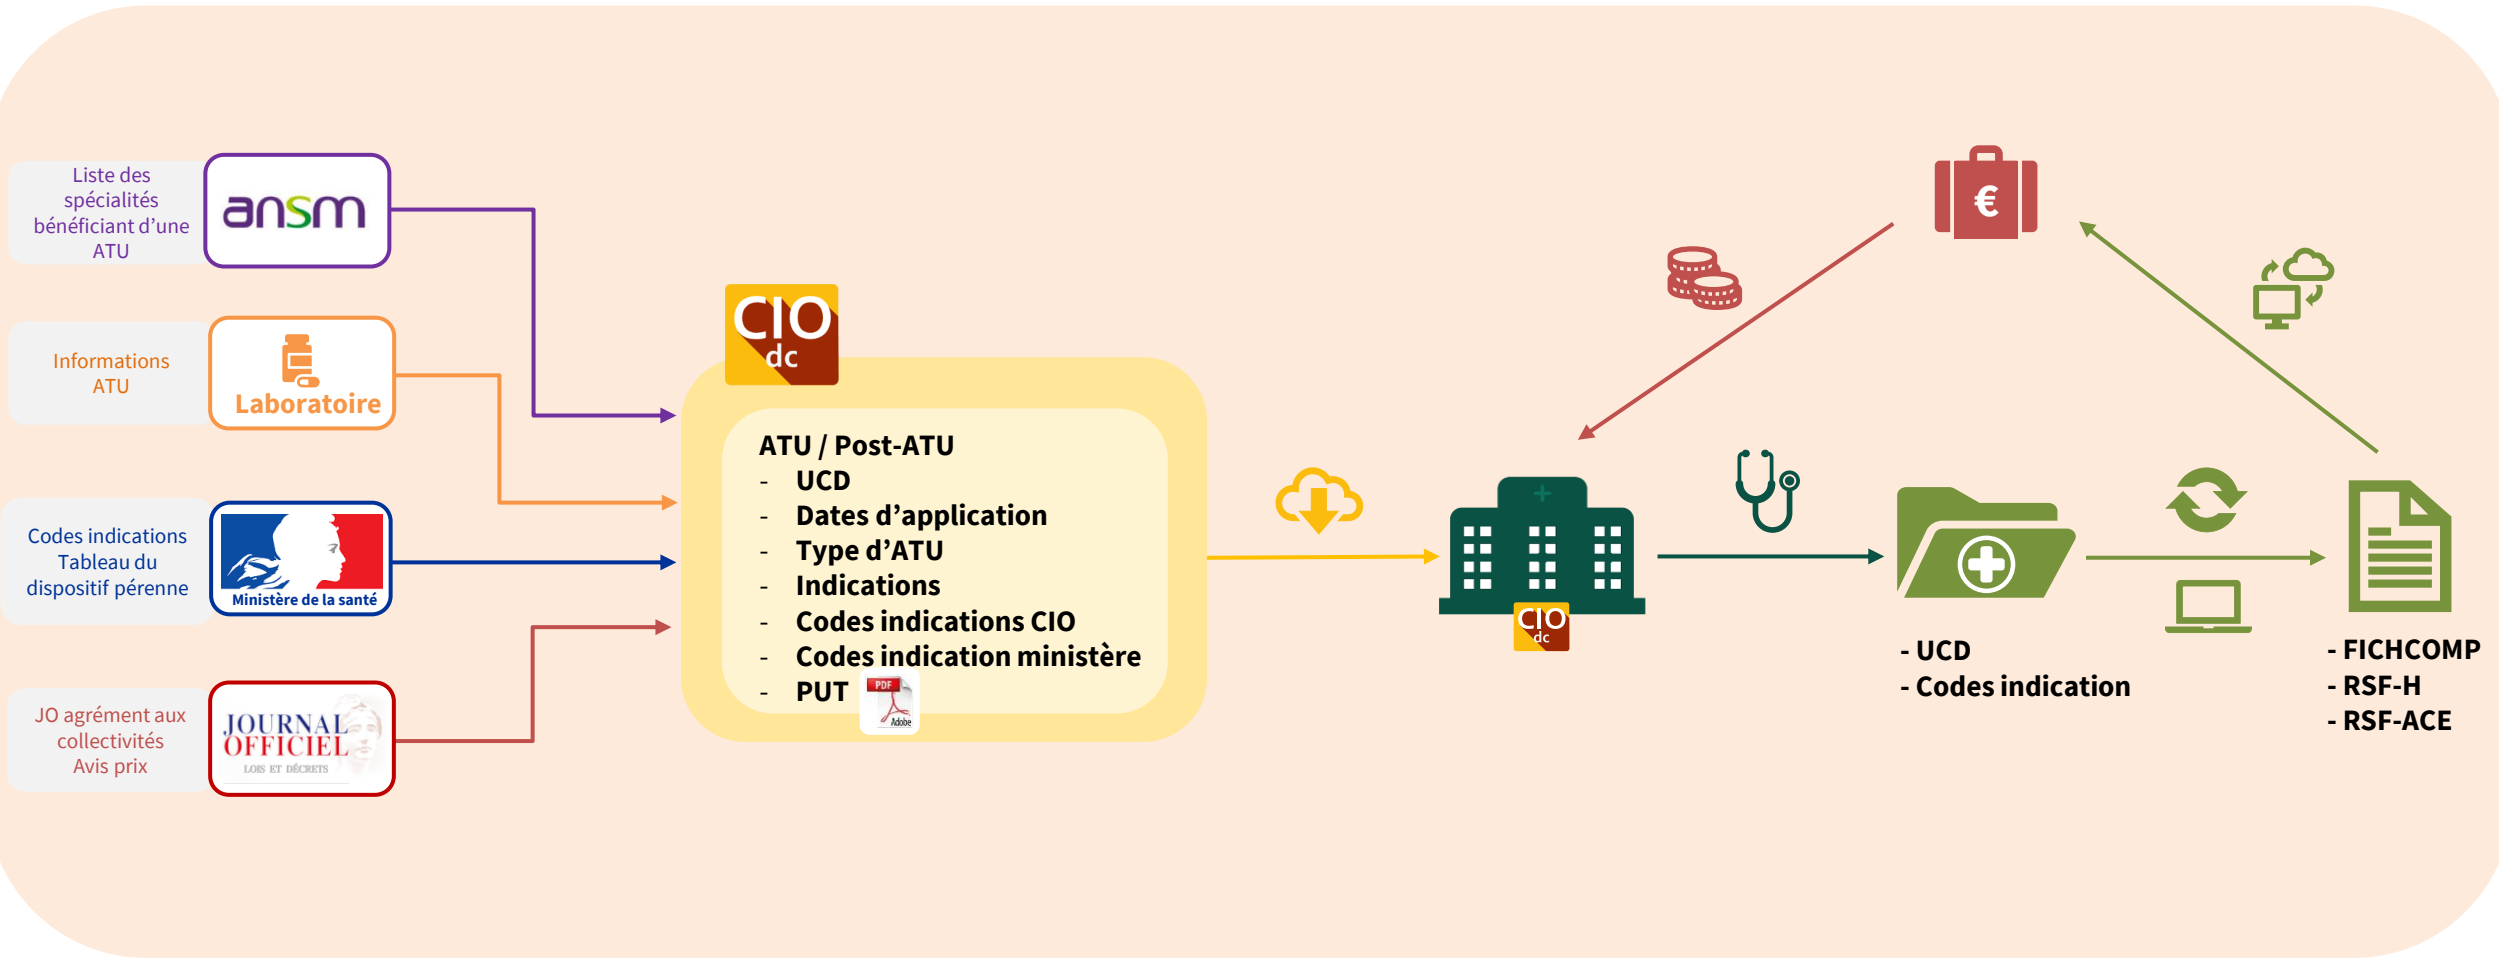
Liste des spécialités bénéficiant d'une ATU

ansm

Informations ATU

Laboratoire

Codes indications Tableau du dispositif pérenne

Ministère de la santé

JO agrément aux collectivités Avis prix

JOURNAL OFFICIEL
LOIS ET DÉCRETS

CIO dc

ATU / Post-ATU
- UCD
- Dates d'application
- Type d'ATU
- Indications
- Codes indications CIO
- Codes indication ministère
- PUT

PDF
Adobe

CIO dc

€

- UCD
- Codes indication

- FICHCOMP
- RSF-H
- RSF-ACE